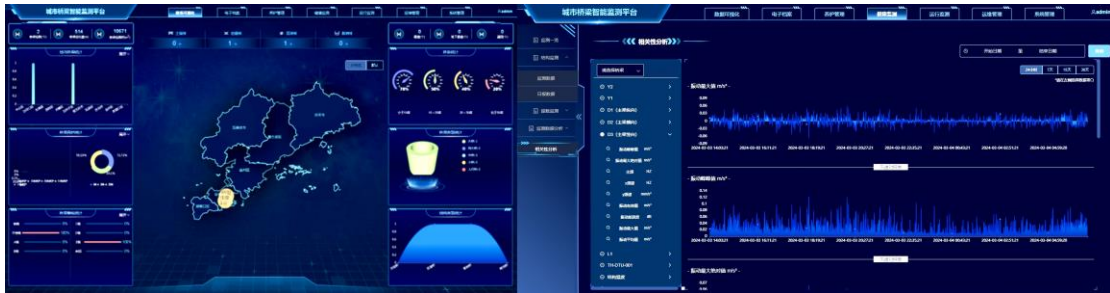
城市桥梁智能监测平台

城市桥梁智能监测平台

数据可视化　电子档案　养护管理　数据监测　运行监测　运维管理　系统管理

《《 相关性分析 》》

Y2
Y1
D1 (支座脱空)
D2 (支座脱空)
D3 (支座脱空)

开始日期　至　结束日期

振动最大值 m/s²
振动最小值 m/s²
振动最大值对值 m/s²

2024-03-02 14:03:21　2024-03-02 18:11:21　2024-03-02 22:19:21　2024-03-03 02:27:21　2024-03-03 06:35:21　2024-03-03 10:43:21　2024-03-03 14:51:21　2024-03-03 18:59:21　2024-03-03 23:07:21　2024-03-04 03:15:21　2024-03-04 07:23:21

0.8
0.6
0.4
0.2
0.00
-0.20
-0.40

0.14
0.12
0.1
0.08
0.06
0.04
0.02
0

T1
TH-DTU-B01
相关性分析